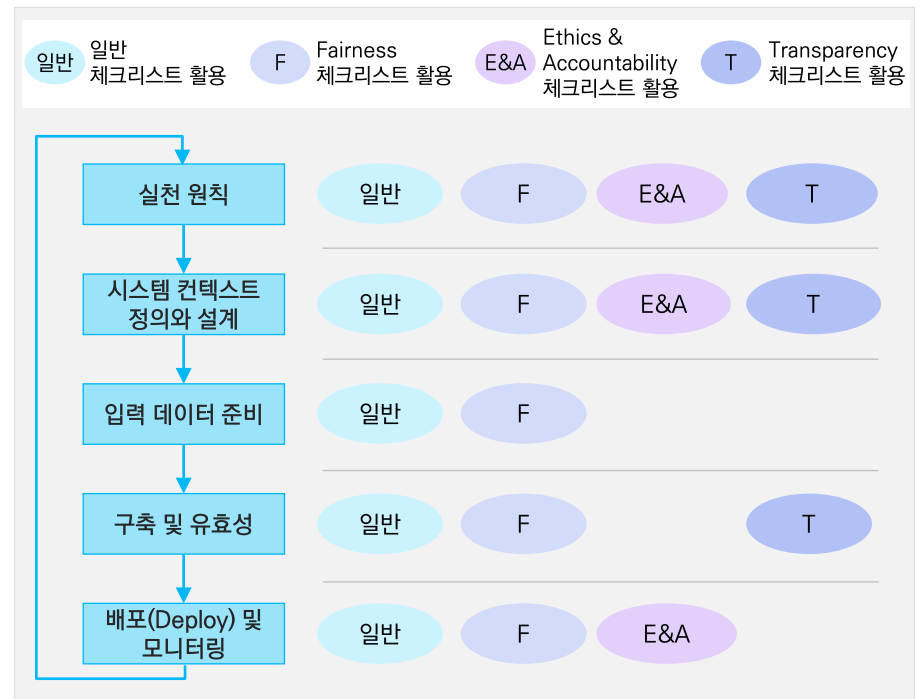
일반 일반 체크리스트 활용

F Fairness 체크리스트 활용

E&A Ethics & Accountability 체크리스트 활용

T Transparency 체크리스트 활용

실천 원칙
일반 F E&A T

시스템 컨텍스트 정의와 설계
일반 F E&A T

입력 데이터 준비
일반 F

구축 및 유효성
일반 F T

배포(Deploy) 및 모니터링
일반 F E&A